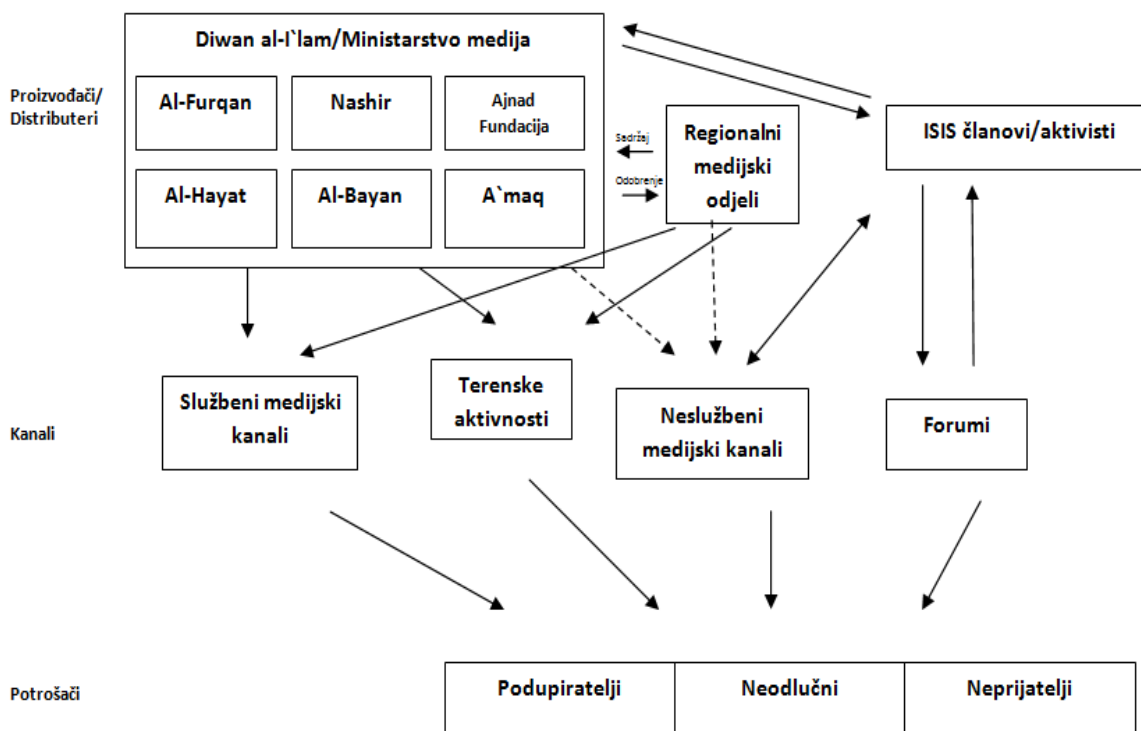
Proizvođači/ Distributeri

Diwan al-I`lam/Ministarstvo medija

Al-Furqan

Nashir

Ajnad Fundacija

Al-Hayat

Al-Bayan

A`maq

Sadržaj

Odobrenje

Regionalni medijski odjeli

ISIS članovi/aktivisti

Kanali

Službeni medijski kanali

Terenske aktivnosti

Neslužbeni medijski kanali

Forumi

Potrošači

| Podupiratelji | Neodlučni | Neprijatelji |
|---|---|---|